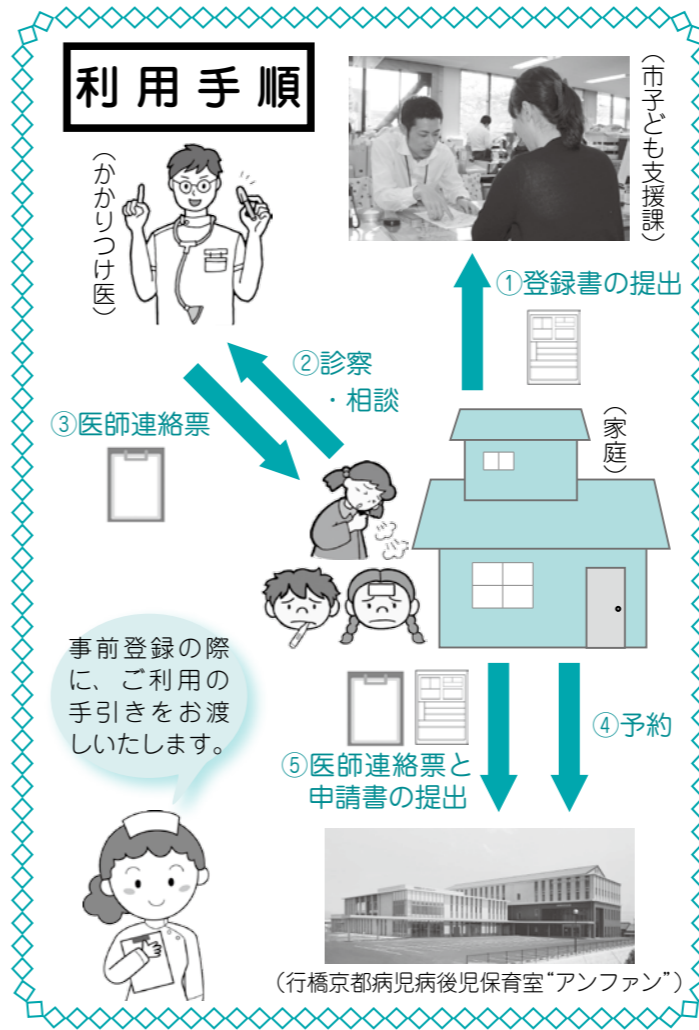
利用手順

（かかりつけ医）

（市子ども支援課）

①登録書の提出

②診察
・相談

③医師連絡票

（家庭）

事前登録の際に、ご利用の手引きをお渡しいたします。

④予約

⑤医師連絡票と申請書の提出

（行橋京都病児病後児保育室“アンファン”）